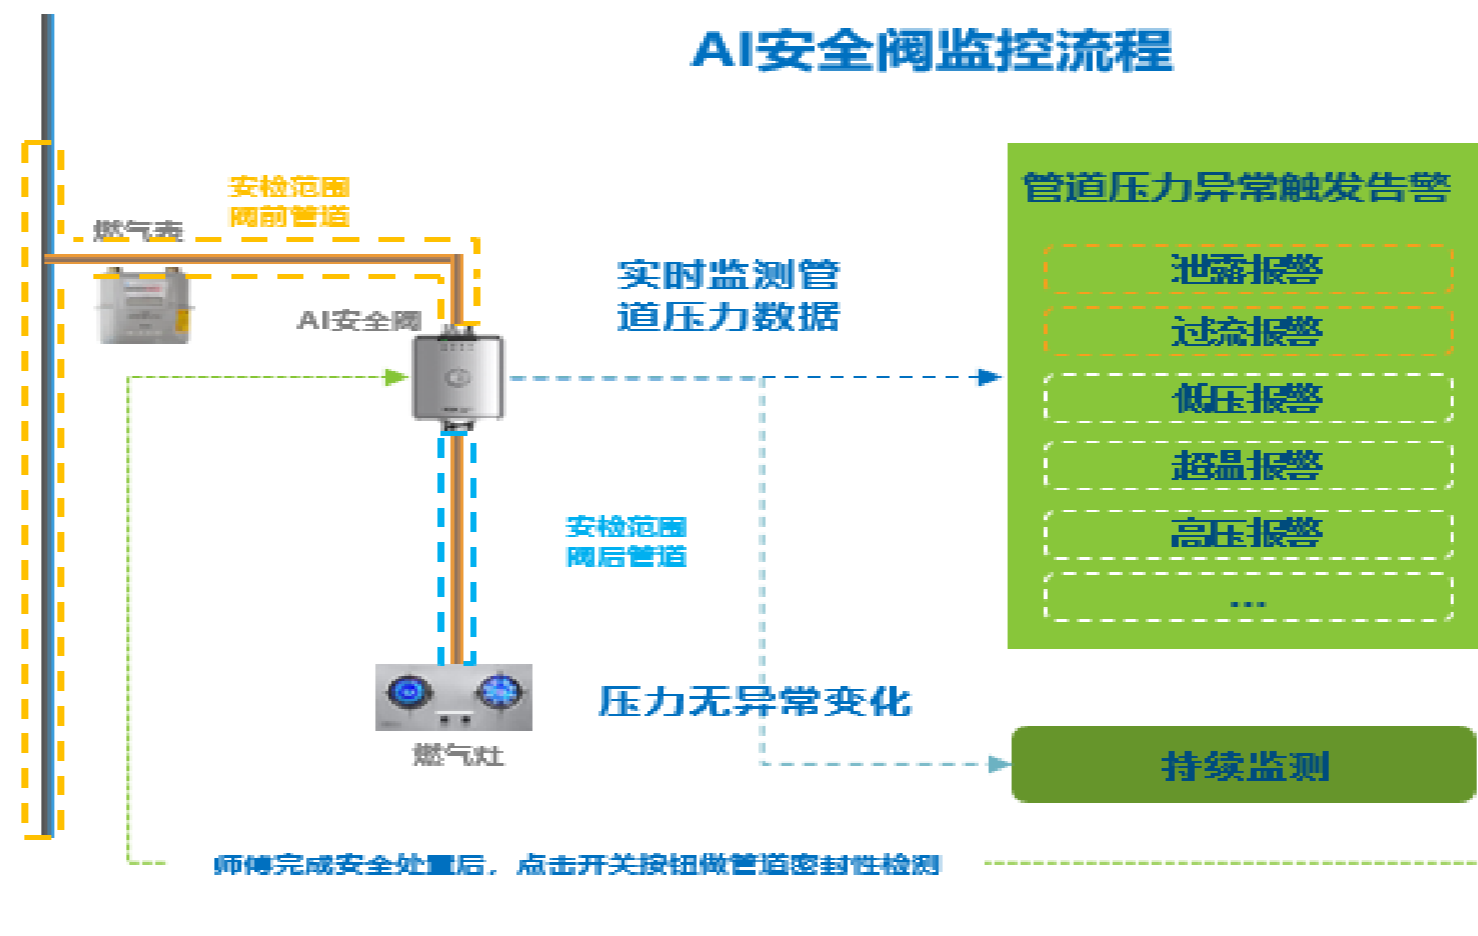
AI安全阀监控流程

安检范围
阀前管道

燃气表

AI安全阀

实时监测管道压力数据

管道压力异常触发告警

泄露报警

过流报警

低压报警

超温报警

高压报警

...

安检范围
阀后管道

燃气灶

压力无异常变化

持续监测

师傅完成安全处置后，点击开关按钮做管道密封性检测